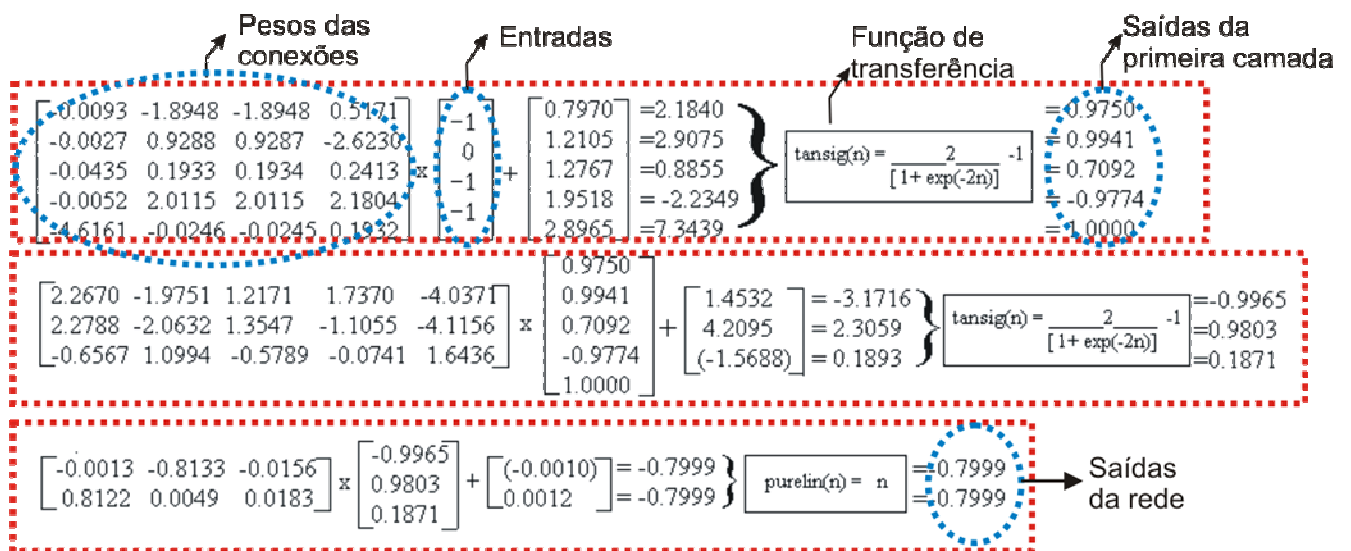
Pesos das conexões

Entradas

Função de transferência

Saídas da primeira camada

$\begin{bmatrix} -0.0093 & -1.8948 & -1.8948 & 0.5171 \\ -0.0027 & 0.9288 & 0.9287 & -2.6230 \\ -0.0435 & 0.1933 & 0.1934 & 0.2413 \\ -0.0052 & 2.0115 & 2.0115 & 2.1804 \\ -4.6161 & -0.0246 & -0.0245 & 0.1932 \end{bmatrix} \times \begin{bmatrix} -1 \\ 0 \\ -1 \\ -1 \end{bmatrix} + \begin{bmatrix} 0.7970 \\ 1.2105 \\ 1.2767 \\ 1.9518 \\ 2.8965 \end{bmatrix} \begin{matrix} =2.1840 \\ =2.9075 \\ =0.8855 \\ =-2.2349 \\ =7.3439 \end{matrix}$

$tansig(n) = \frac{2}{[1+ exp(-2n)]} -1$

$=0.9750$
$=0.9941$
$=0.7092$
$=-0.9774$
$=1.0000$

$\begin{bmatrix} 2.2670 & -1.9751 & 1.2171 & 1.7370 & -4.0371 \\ 2.2788 & -2.0632 & 1.3547 & -1.1055 & -4.1156 \\ -0.6567 & 1.0994 & -0.5789 & -0.0741 & 1.6436 \end{bmatrix} \times \begin{bmatrix} 0.9750 \\ 0.9941 \\ 0.7092 \\ -0.9774 \\ 1.0000 \end{bmatrix} + \begin{bmatrix} 1.4532 \\ 4.2095 \\ (-1.5688) \end{bmatrix} \begin{matrix} = -3.1716 \\ = 2.3059 \\ = 0.1893 \end{matrix}$

$tansig(n) = \frac{2}{[1+ exp(-2n)]} -1$

$=-0.9965$
$=0.9803$
$=0.1871$

$\begin{bmatrix} -0.0013 & -0.8133 & -0.0156 \\ 0.8122 & 0.0049 & 0.0183 \end{bmatrix} \times \begin{bmatrix} -0.9965 \\ 0.9803 \\ 0.1871 \end{bmatrix} + \begin{bmatrix} (-0.0010) \\ 0.0012 \end{bmatrix} \begin{matrix} = -0.7999 \\ = -0.7999 \end{matrix}$

$purelin(n) = n$

$=-0.7999$
$=-0.7999$

Saídas da rede